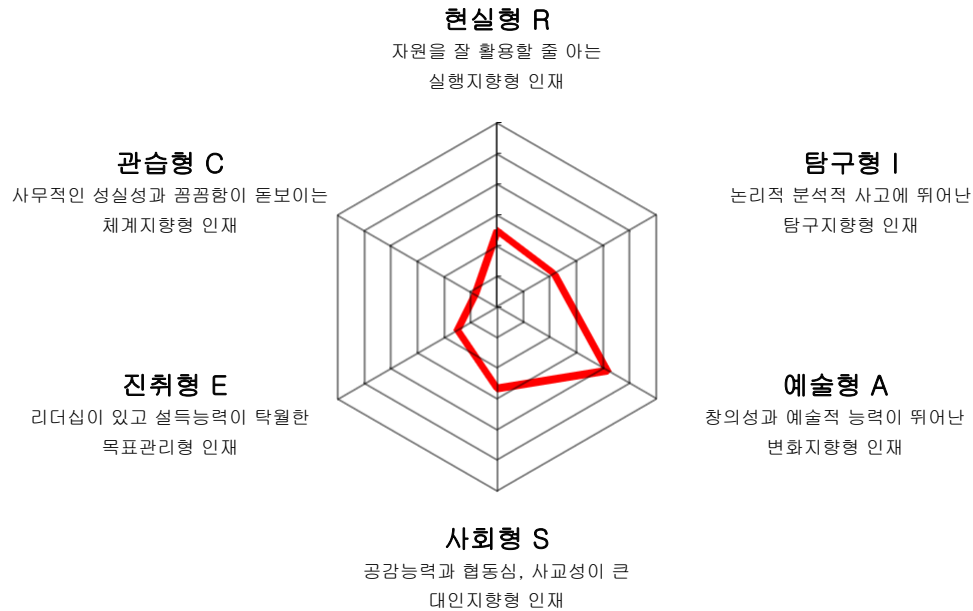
현실형 R
자원을 잘 활용할 줄 아는 실행지향형 인재

관습형 C
사무적인 성실성과 꼼꼼함이 돋보이는 체계지향형 인재

탐구형 I
논리적 분석적 사고에 뛰어난 탐구지향형 인재

진취형 E
리더십이 있고 설득능력이 탁월한 목표관리형 인재

예술형 A
창의성과 예술적 능력이 뛰어난 변화지향형 인재

사회형 S
공감능력과 협동심, 사교성이 큰 대인지향형 인재